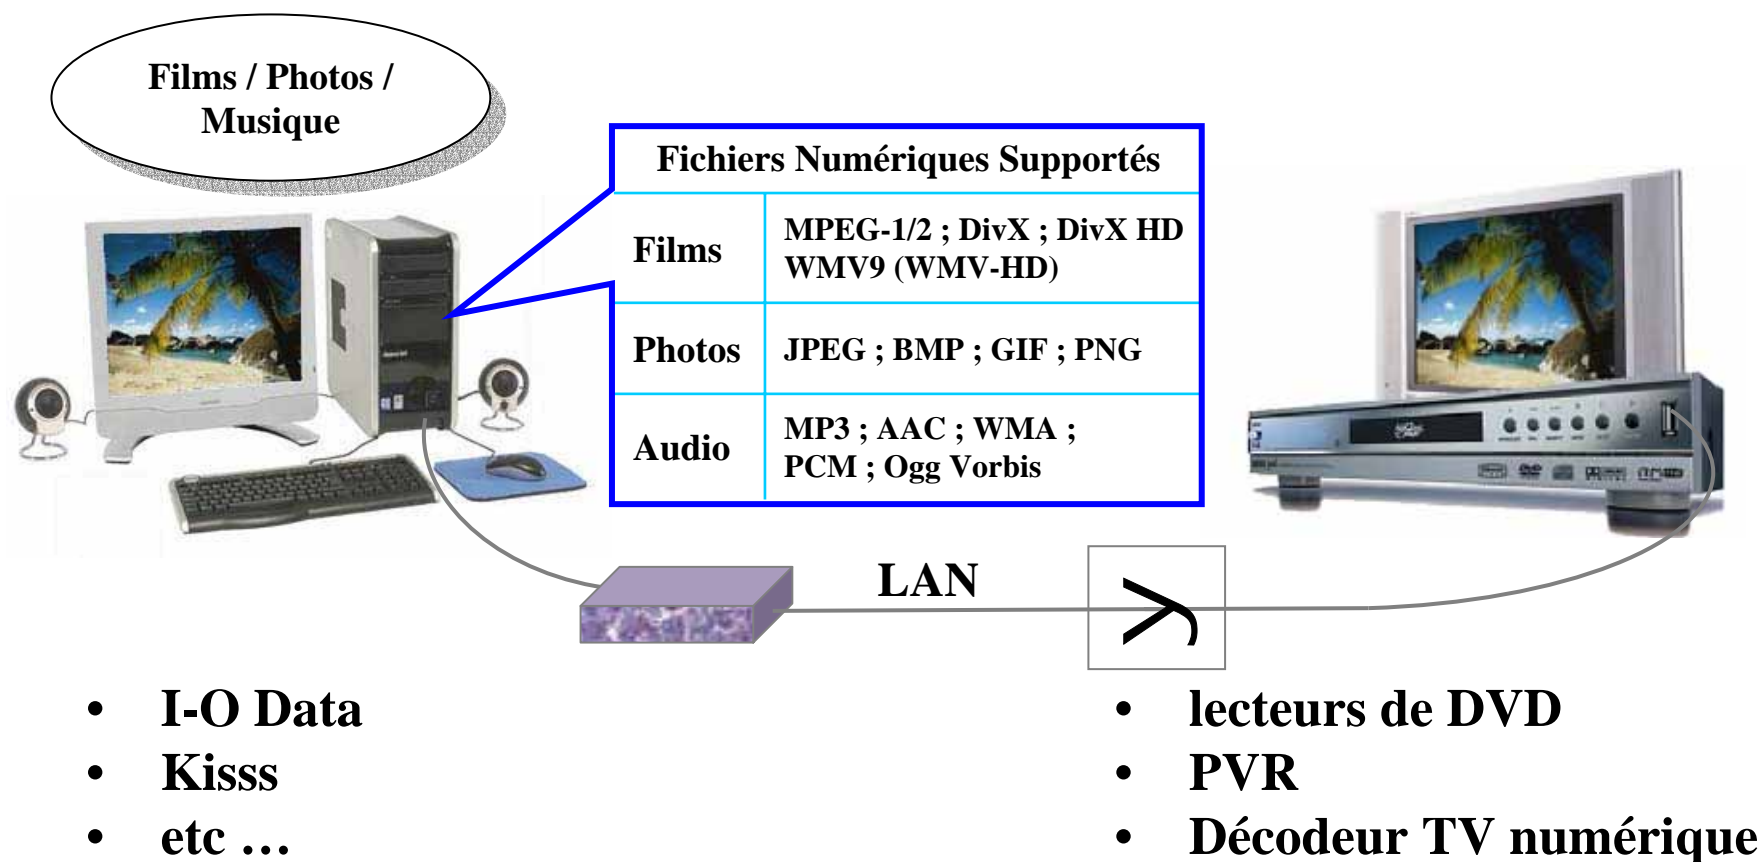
Films / Photos / Musique

| Fichiers Numériques Supportés | |
|---|---|
| Films | MPEG-1/2 ; DivX ; DivX HD WMV9 (WMV-HD) |
| Photos | JPEG ; BMP ; GIF ; PNG |
| Audio | MP3 ; AAC ; WMA ; PCM ; Ogg Vorbis |

LAN

- I-O Data
- Kisss
- etc …

- lecteurs de DVD
- PVR
- Décodeur TV numérique